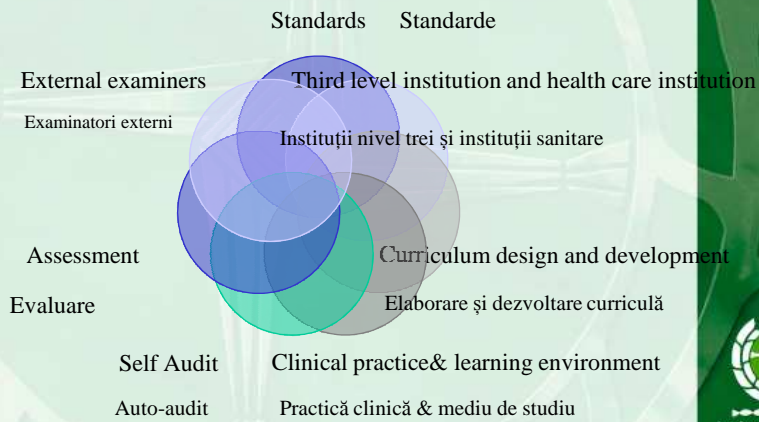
Standards Standarde

External examiners

Examinatori externi

Third level institution and health care institution

Instituții nivel trei și instituții sanitare

Assessment

Evaluare

Curriculum design and development

Elaborare și dezvoltare curriculă

Self Audit

Auto-audit

Clinical practice& learning environment

Practică clinică & mediu de studiu